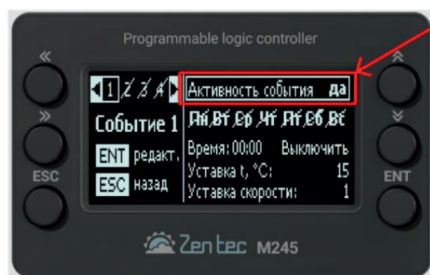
Programmable logic controller

«
»
ESC

1 2 3 4

Событие 1

ENT редакт.

ESC назад

Активность события да

Пн Вт Ср Чт Пт Сб Вс

Время: 00:00 Выключить

Уставка t, °C: 15

Уставка скорости: 1

ENT

Zentec M245